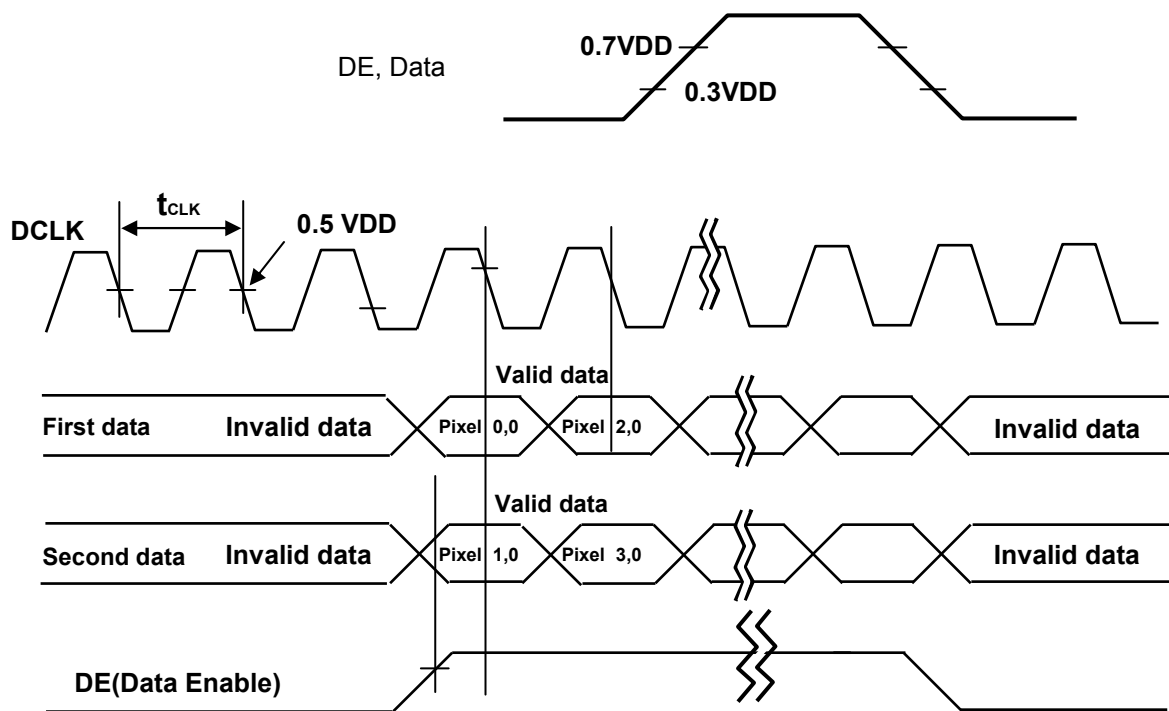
DE, Data

0.7VDD

0.3VDD

$t_{CLK}$

DCLK

0.5 VDD

Valid data

First data

Invalid data

Pixel 0,0

Pixel 2,0

Invalid data

Valid data

Second data

Invalid data

Pixel 1,0

Pixel 3,0

Invalid data

DE(Data Enable)